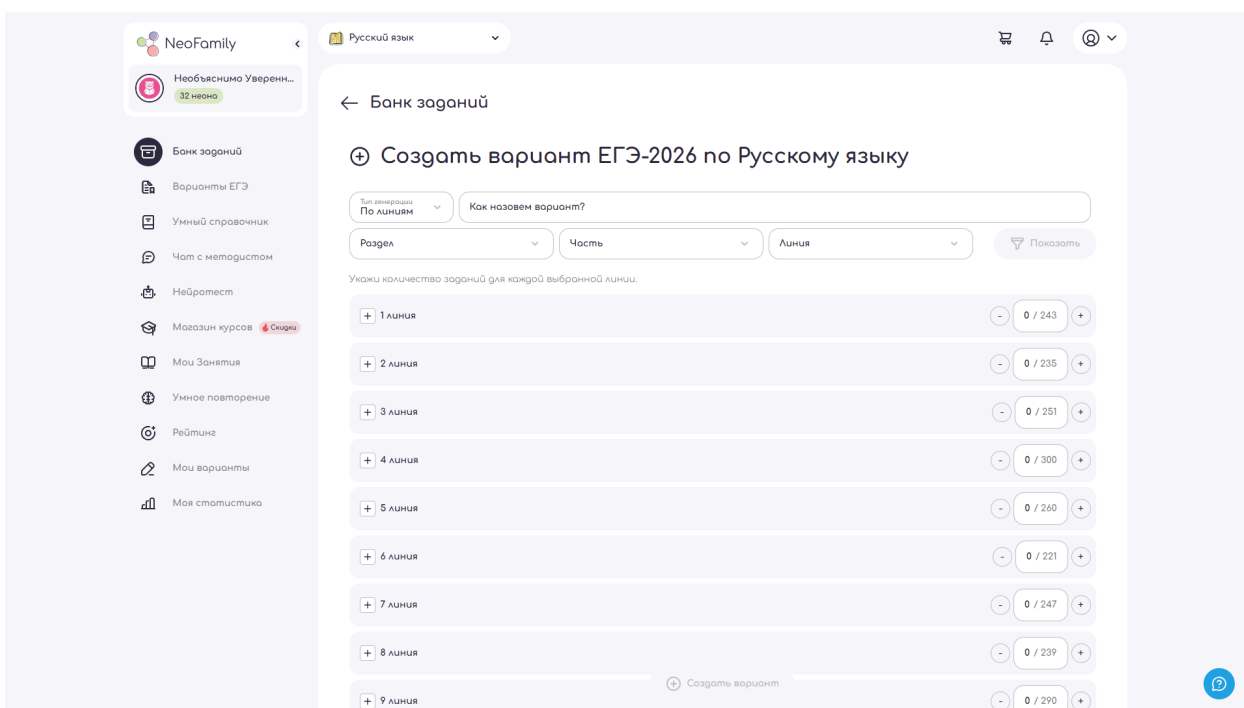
NeoFamily

Необъяснимо Уверенн...
32 неона

Банк заданий
Варианты ЕГЭ
Умный справочник
Чат с методистом
Нейротест
Магазин курсов Скидки
Мои Занятия
Умное повторение
Рейтинг
Мои варианты
Моя статистика

Русский язык

← Банк заданий

Создать вариант ЕГЭ-2026 по Русскому языку

Тип генерации
По линиям

Как назовем вариант?

Раздел
Часть
Линия
Показать

Укажи количество заданий для каждой выбранной линии.

| | | |
|---|---|---|
| + 1 линия | - | 0 / 243 + |
| + 2 линия | - | 0 / 235 + |
| + 3 линия | - | 0 / 251 + |
| + 4 линия | - | 0 / 300 + |
| + 5 линия | - | 0 / 260 + |
| + 6 линия | - | 0 / 221 + |
| + 7 линия | - | 0 / 247 + |
| + 8 линия | - | 0 / 239 + |
| + 9 линия | - | 0 / 290 + |

Создать вариант